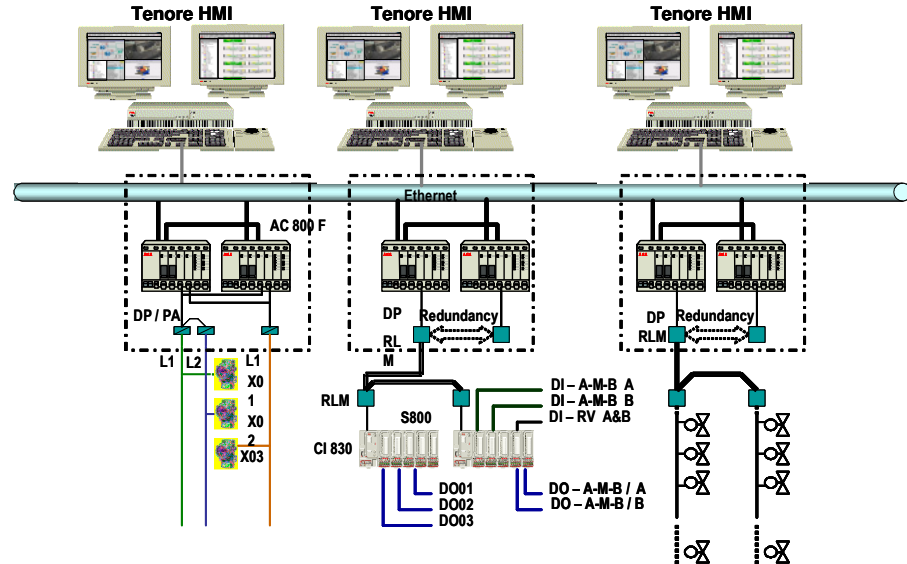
Tenore HMI

Tenore HMI

Tenore HMI

Ethernet

AC 800 F

DP / PA

L1

L2

L1

X0

1

X0

2

X03

DP

Redundancy

RL

M

RLM

S800

CI 830

DI – A-M-B A

DI – A-M-B B

DI – RV A&B

DO01

DO02

DO03

DO – A-M-B / A

DO – A-M-B / B

DP

RLM

Redundancy